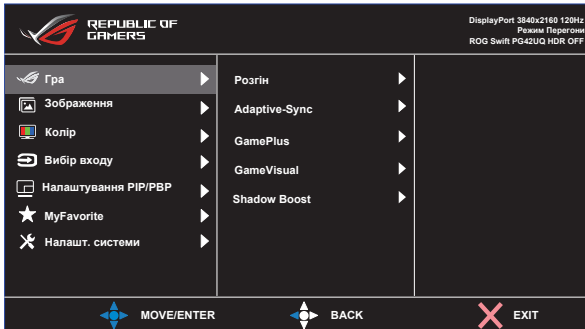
REPUBLIC OF GAMERS

DisplayPort 3840x2160 120Hz
Режим Перегони
ROG Swift PG42UQ HDR OFF

Гра
Зображення
Колір
Вибір входу
Налаштування PIP/PBP
MyFavorite
Налашт. системи

Розгін
Adaptive-Sync
GamePlus
GameVisual
Shadow Boost

MOVE/ENTER
BACK
EXIT